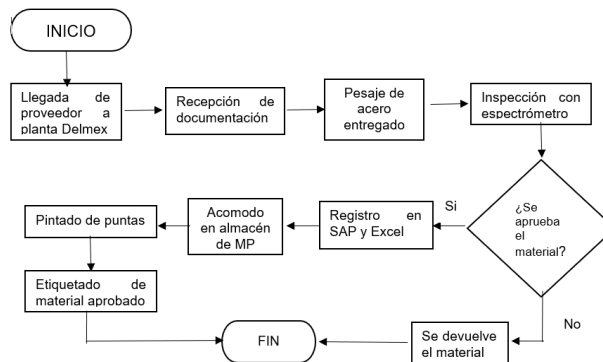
INICIO

Llegada de proveedor a planta Delmex

Recepción de documentación

Pesaje de acero entregado

Inspección con espectrómetro

¿Se aprueba el material?

Si

Registro en SAP y Excel

Acomodo en almacén de MP

Pintado de puntas

Etiquetado de material aprobado

No

Se devuelve el material

FIN